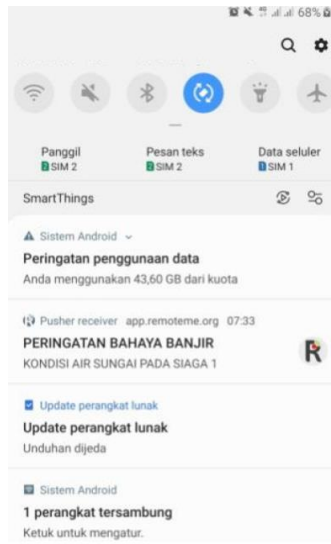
68%

Panggil
SIM 2

Pesan teks
SIM 2

Data seluler
SIM 1

SmartThings

Sistem Android

Peringatan penggunaan data
Anda menggunakan 43,60 GB dari kuota

Pusher receiver app.remoteme.org 07:33
PERINGATAN BAHAYA BANJIR
KONDISI AIR SUNGAI PADA SIAGA 1

Update perangkat lunak
Update perangkat lunak
Unduhan dijeda

Sistem Android
1 perangkat tersambung
Ketuk untuk mengatur.